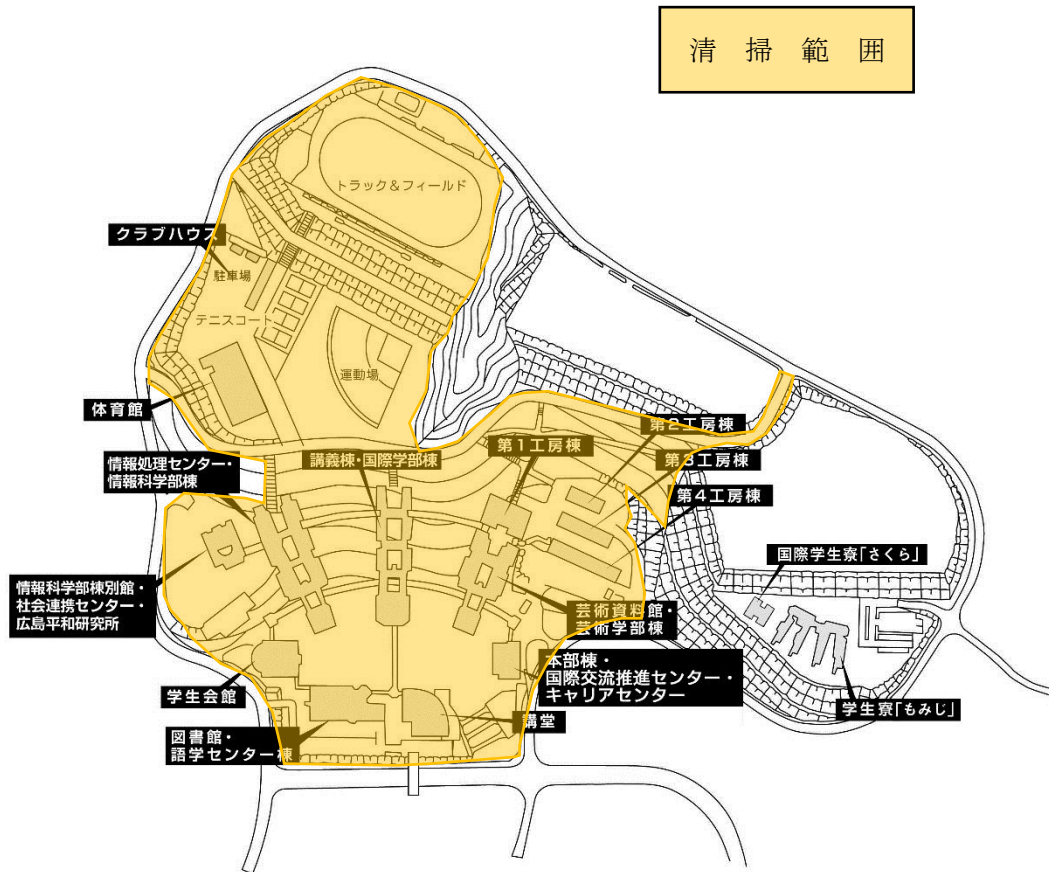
清 掃 範 囲

トラック＆フィールド

クラブハウス

駐車場

テニスコート

運動場

体育館

情報処理センター・
情報科学部棟

講義棟・国際学部棟

第１工房棟

第２工房棟

第３工房棟

第４工房棟

国際学生寮「さくら」

情報科学部棟別館・
社会連携センター・
広島平和研究所

芸術資料館・
芸術学部棟

本部棟・
国際交流推進センター・
キャリアセンター

学生会館

講堂

学生寮「もみじ」

図書館・
語学センター棟